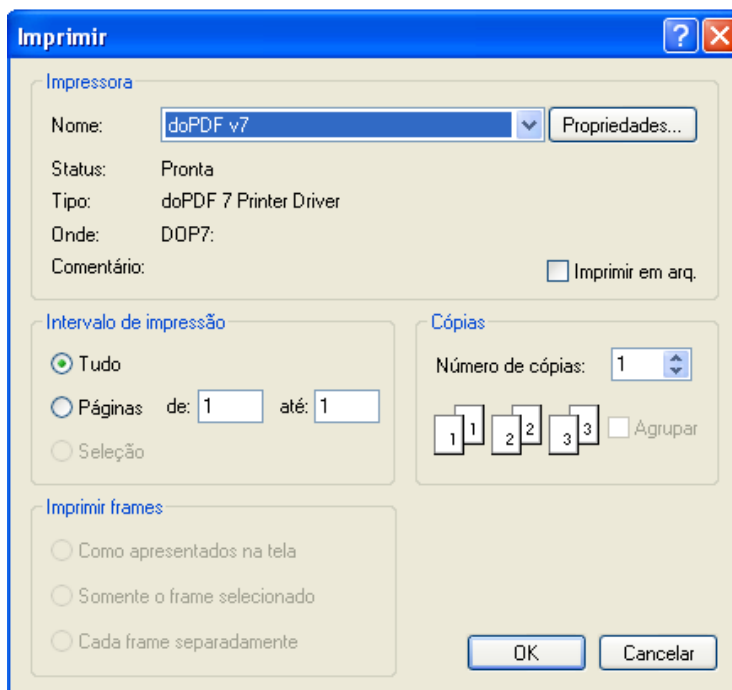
Imprimir

Impressora

Nome: doPDF v7 Propriedades...

Status: Pronta

Tipo: doPDF 7 Printer Driver

Onde: DOP7:

Comentário:

Imprimir em arq.

Intervalo de impressão

Tudo

Páginas de: 1 até: 1

Seleção

Cópias

Número de cópias: 1

1 1 2 2 3 3 Agrupar

Imprimir frames

Como apresentados na tela

Somente o frame selecionado

Cada frame separadamente

OK Cancelar